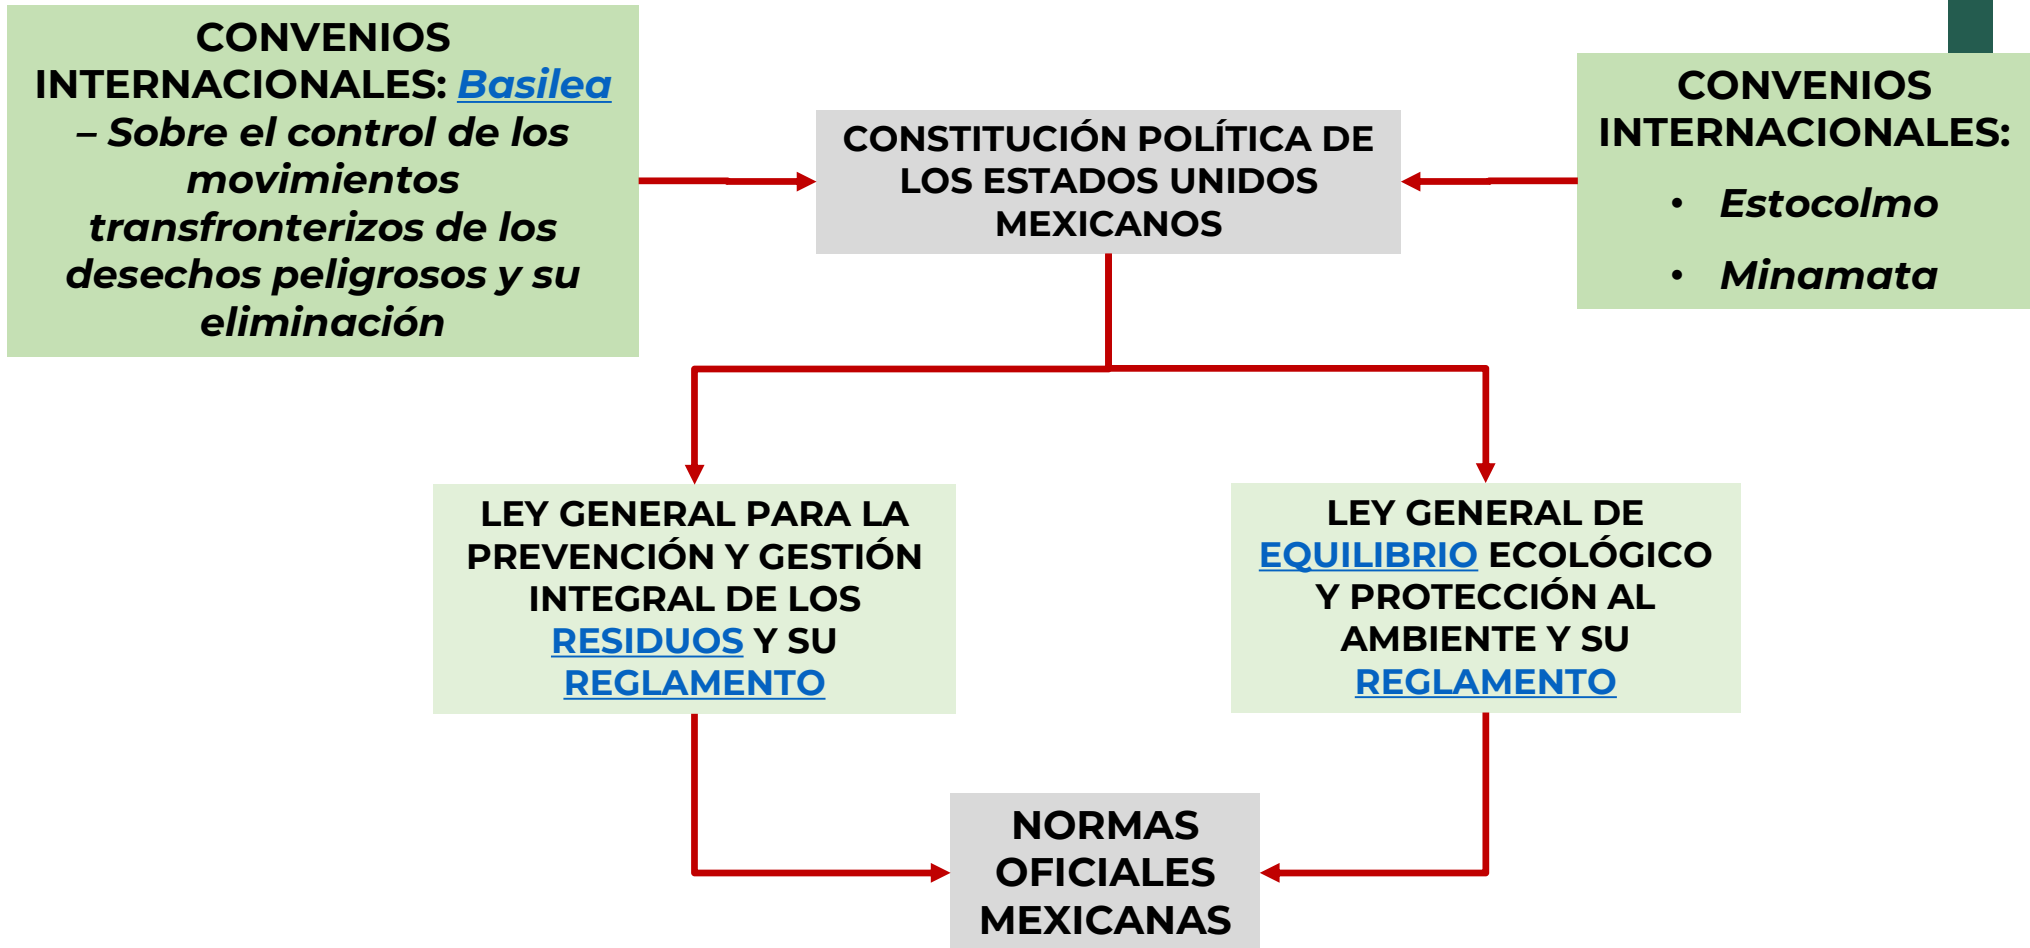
CONVENIOS INTERNACIONALES: Basilea – Sobre el control de los movimientos transfronterizos de los desechos peligrosos y su eliminación

CONSTITUCIÓN POLÍTICA DE LOS ESTADOS UNIDOS MEXICANOS

CONVENIOS INTERNACIONALES:
• Estocolmo
• Minamata

LEY GENERAL PARA LA PREVENCIÓN Y GESTIÓN INTEGRAL DE LOS RESIDUOS Y SU REGLAMENTO

LEY GENERAL DE EQUILIBRIO ECOLÓGICO Y PROTECCIÓN AL AMBIENTE Y SU REGLAMENTO

NORMAS OFICIALES MEXICANAS